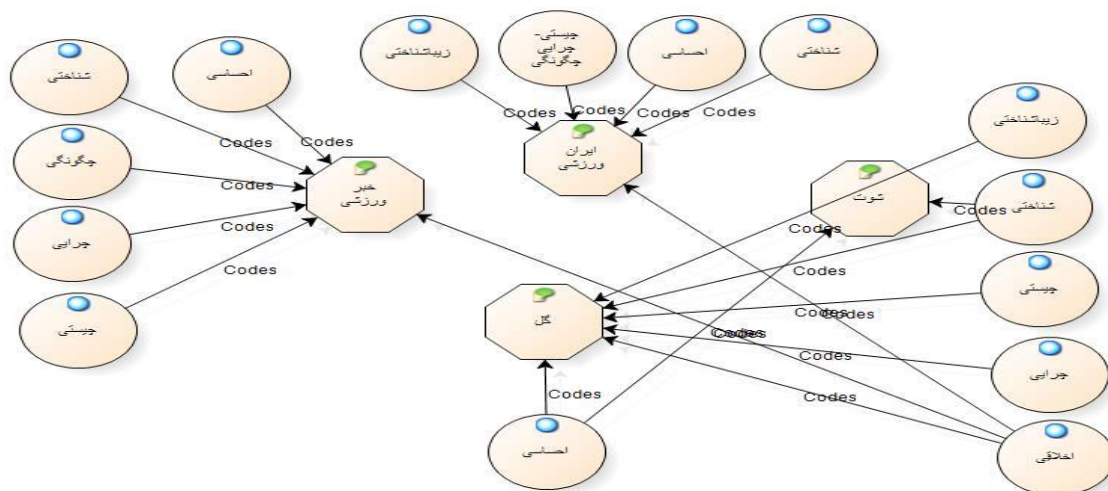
شناختی
احساسی
زیباشناختی
چیستی- چرایی چگونگی
احساسی
شناختی
Codes
Codes
Codes
Codes
Codes
چگونگی
Codes
خبر ورزشی
ایران ورزشی
زیباشناختی
چرایی
Codes
شوت
شناختی
Codes
Codes
Codes
Codes
چیستی
گل
چیستی
Codes
Codes
Codes
Codes
چرایی
Codes
Codes
احساسی
اخلاقی